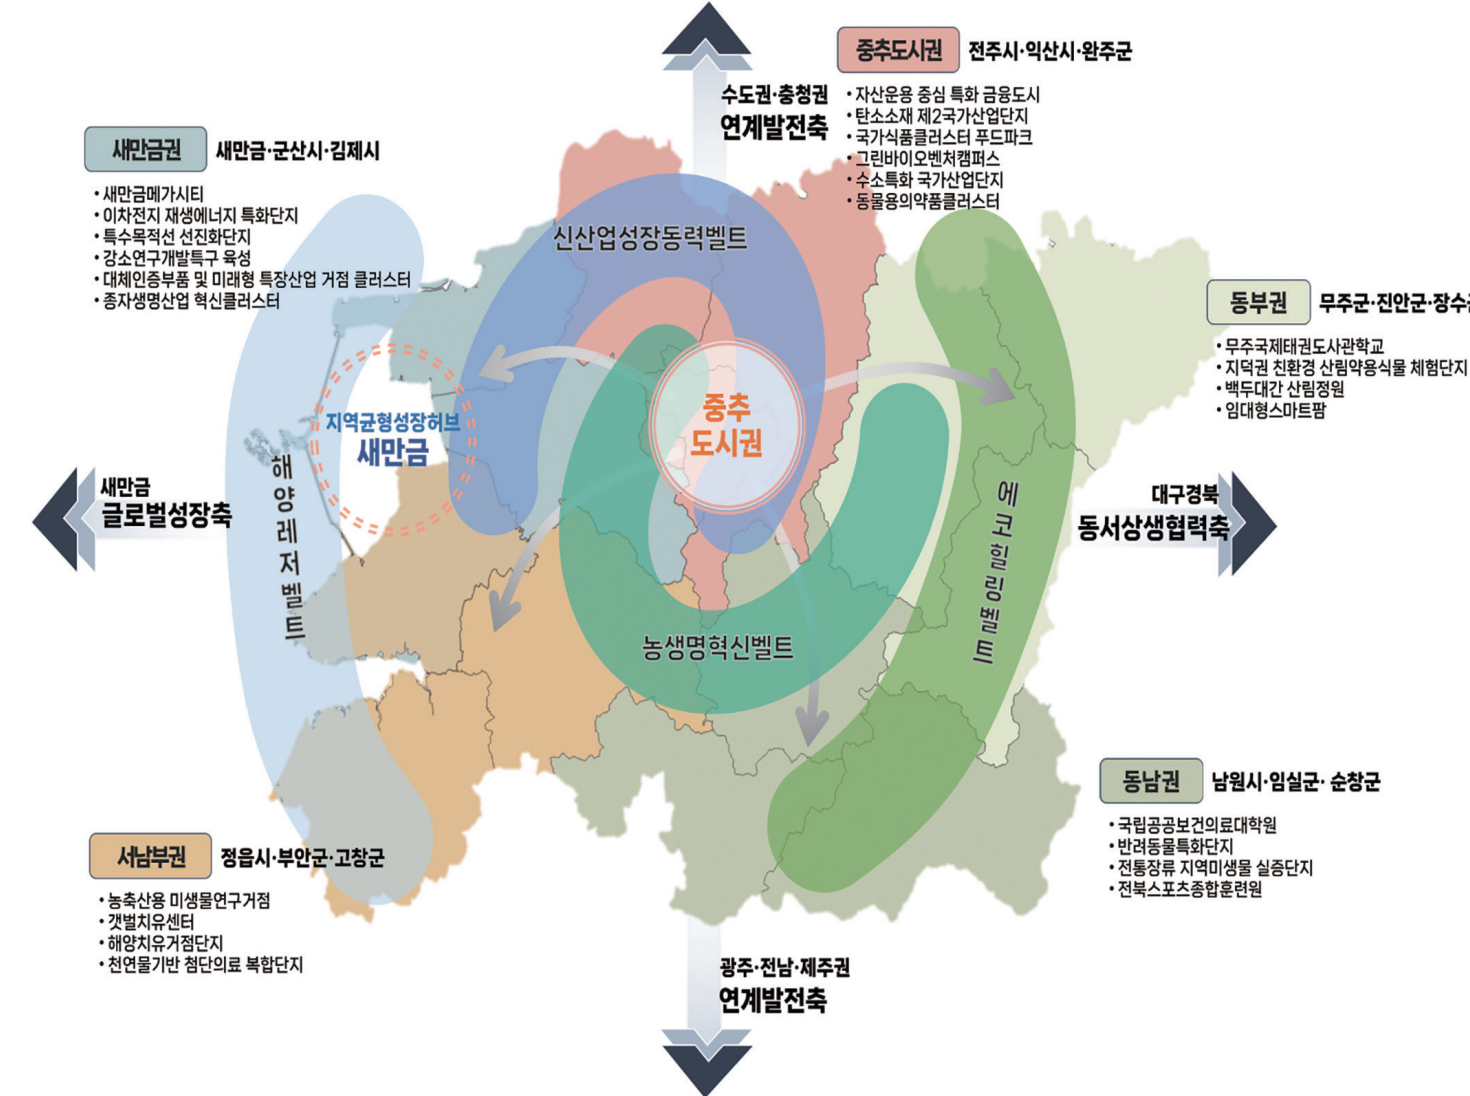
중추도시권 전주시·익산시·완주군

수도권·충청권
연계발전축

• 자산운용 중심 특화 금융도시
• 탄소소재 제2국가산업단지
• 국가식품클러스터 푸드파크
• 그린바이오벤처캠퍼스
• 수소특화 국가산업단지
• 동물용의약품클러스터

새만금권 새만금·군산시·김제시

• 새만금메가시티
• 이차전지 재생에너지 특화단지
• 특수목적선 선진화단지
• 강소연구개발특구 육성
• 대체인증부품 및 미래형 특장산업 거점 클러스터
• 종자생명산업 혁신클러스터

신산업성장동력벨트

동부권 무주군·진안군·장수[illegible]

• 무주국제태권도사관학교
• 지덕권 친환경 산림약용식물 체험단지
• 백두대간 산림정원
• 임대형스마트팜

지역균형성장허브
새만금

중추
도시권

해양레저벨트

에코힐링벨트

새만금
글로벌성장축

대구경북
동서상생협력축

농생명혁신벨트

동남권 남원시·임실군· 순창군

• 국립공공보건의료대학원
• 반려동물특화단지
• 전통장류 지역미생물 실증단지
• 전북스포츠종합훈련원

서남부권 정읍시·부안군·고창군

• 농축산용 미생물연구거점
• 갯벌치유센터
• 해양치유거점단지
• 천연물기반 첨단의료 복합단지

광주·전남·제주권
연계발전축